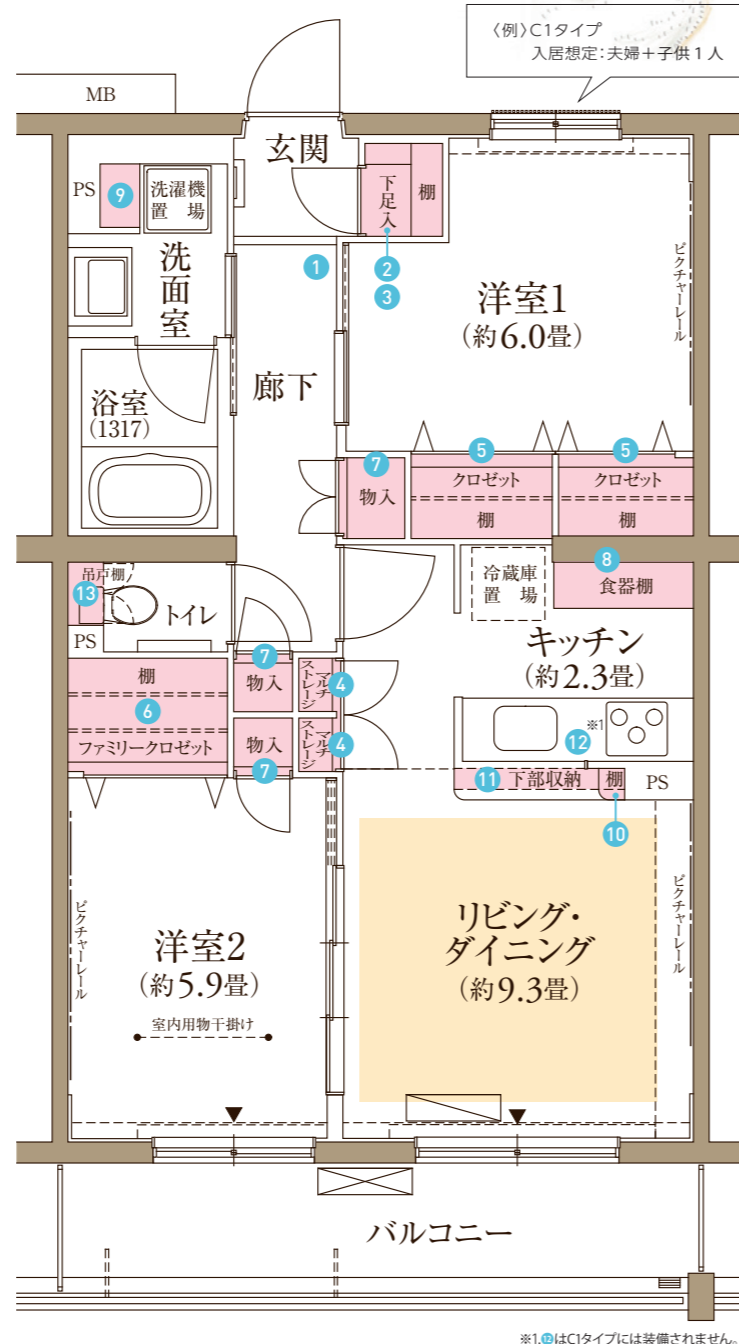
〈例〉C1タイプ
入居想定：夫婦＋子供１人

MB

玄関

PS 9 洗濯機置場

下足入 棚

1 2 3

洗面室

洋室1
(約6.0畳)

ピクチャーレール

浴室
(1317)

廊下

7 物入

5 クロゼット 棚

5 クロゼット 棚

8 食器棚

冷蔵庫置場

吊戸棚 13 トイレ

PS

キッチン
(約2.3畳)

棚 6 ファミリークロゼット

7 物入

マルチストレージ 4

7 物入

マルチストレージ 4

※1 12

11 下部収納 棚 PS

10

ピクチャーレール

ピクチャーレール

洋室2
(約5.9畳)

室内用物干掛け

リビング・ダイニング
(約9.3畳)

バルコニー

※1, 12はC1タイプには装備されません。